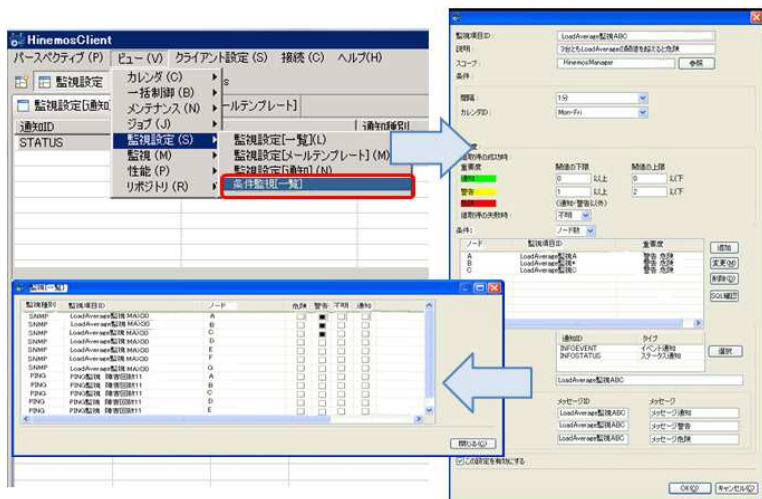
HinemosClient
パースペクティブ (P) ビュー (V) クライアント設定 (S) 接続 (C) ヘルプ(H)
監視設定
監視設定[通知
通知ID
STATUS
カレンダ (C)
一括制御 (B)
メンテナンス (N)
ジョブ (J)
監視設定 (S)
監視 (M)
性能 (P)
リポジトリ (R)
ールテンプレート]
通知種別
監視設定[一覧](L)
監視設定[メールテンプレート] (M)
監視設定[通知] (N)
条件監視[一覧]

監視項目ID: LoadAverage監視ABC
説明: 3台ともLoadAverageの閾値を超えると危険
スコープ: HinemosManager 参照
条件
間隔: 1分
カレンダID: Mon-Fri
通知時の成功時
重要度 閾値の下限 閾値の上限
通知 0 以上 0 以下
警告 1 以上 2 以下
危険 (通知・警告以外)
通知時の失敗時 不明
条件: ノード数
ノード 監視項目ID 重要度
A LoadAverage監視A 警告 危険
B LoadAverage監視B 警告 危険
C LoadAverage監視C 警告 危険
追加
変更(M)
削除(D)
SQL確認
通知ID タイプ
INFOEVENT イベント通知
INFOSTATUS ステータス通知
選択
LoadAverage監視ABC
メッセージID メッセージ
LoadAverage監視ABC メッセージ通知
LoadAverage監視ABC メッセージ警告
LoadAverage監視ABC メッセージ危険
この設定を有効にする
OK(O) キャンセル(C)

監視[一覧]
監視種別 監視項目ID ノード 危険 警告 不明 通知
SNMP LoadAverage監視 MAIKO0 A
SNMP LoadAverage監視 MAIKO0 B
SNMP LoadAverage監視 MAIKO0 C
SNMP LoadAverage監視 MAIKO0 D
SNMP LoadAverage監視 MAIKO0 E
SNMP LoadAverage監視 MAIKO0 F
SNMP LoadAverage監視 MAIKO0 G
PING PING監視 障害回路11 A
PING PING監視 障害回路11 B
PING PING監視 障害回路11 C
PING PING監視 障害回路11 D
PING PING監視 障害回路11 E
閉じる(C)